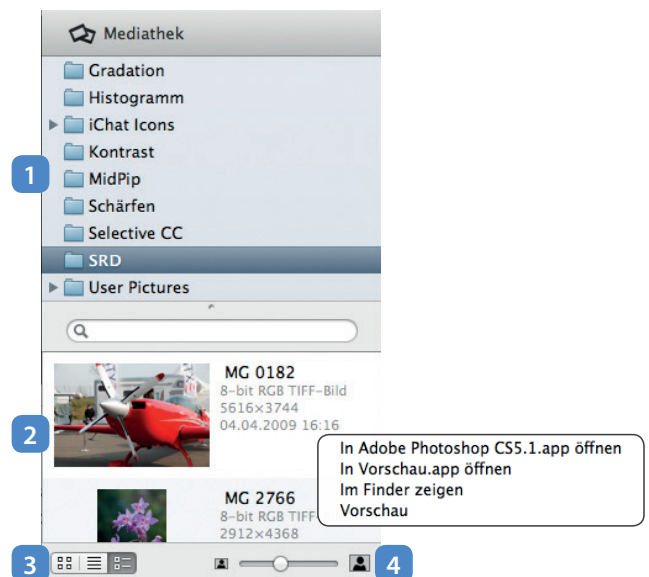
Mediathek

Gradation
Histogramm
iChat Icons
Kontrast
MidPip
Schärfen
Selective CC
SRD
User Pictures

1

2

MG 0182
8-bit RGB TIFF-Bild
5616×3744
04.04.2009 16:16

MG 2766
8-bit RGB TIFF
2912×4368

In Adobe Photoshop CS5.1.app öffnen
In Vorschau.app öffnen
Im Finder zeigen
Vorschau

3

4